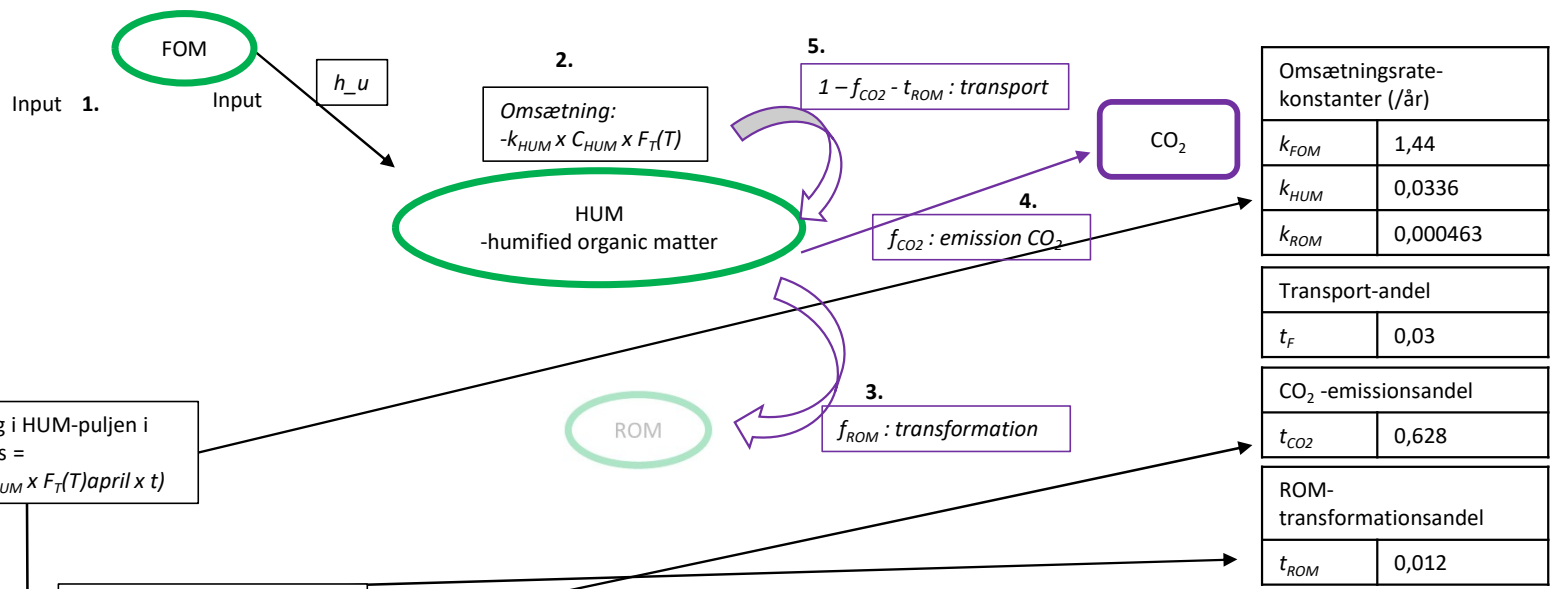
FOM

Input 1.

Input

h_u

2.

Omsætning:
$-k_{HUM}$ x $C_{HUM}$ x $F_T(T)$

5.

$1 – f_{CO2}$ - $t_{ROM}$ : transport

CO$_2$

HUM
-humified organic matter

4.

$f_{CO2}$ : emission CO$_2$

3.

ROM

$f_{ROM}$ : transformation

g i HUM-puljen i
s =
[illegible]$_{UM}$ x $F_T$(T)april x t)

| Omsætningsrate-konstanter (/år) | |
|---|---|
| $k_{FOM}$ | 1,44 |
| $k_{HUM}$ | 0,0336 |
| $k_{ROM}$ | 0,000463 |

| Transport-andel | |
|---|---|
| $t_F$ | 0,03 |

| CO$_2$ -emissionsandel | |
|---|---|
| $t_{CO2}$ | 0,628 |

| ROM-transformationsandel | |
|---|---|
| $t_{ROM}$ | 0,012 |